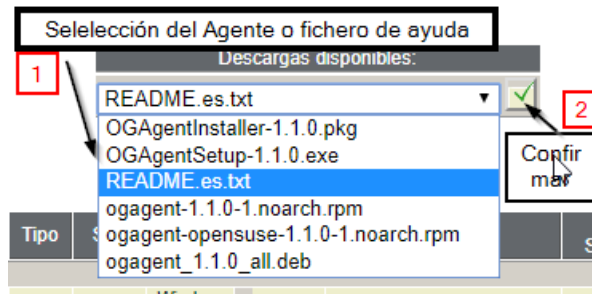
Selelección del Agente o fichero de ayuda

1

Descargas disponibles:

README.es.txt

2

OGAgentInstaller-1.1.0.pkg
OGAgentSetup-1.1.0.exe
README.es.txt
ogagent-1.1.0-1.noarch.rpm
ogagent-opensuse-1.1.0-1.noarch.rpm
ogagent_1.1.0_all.deb

Confirmar

Tipo